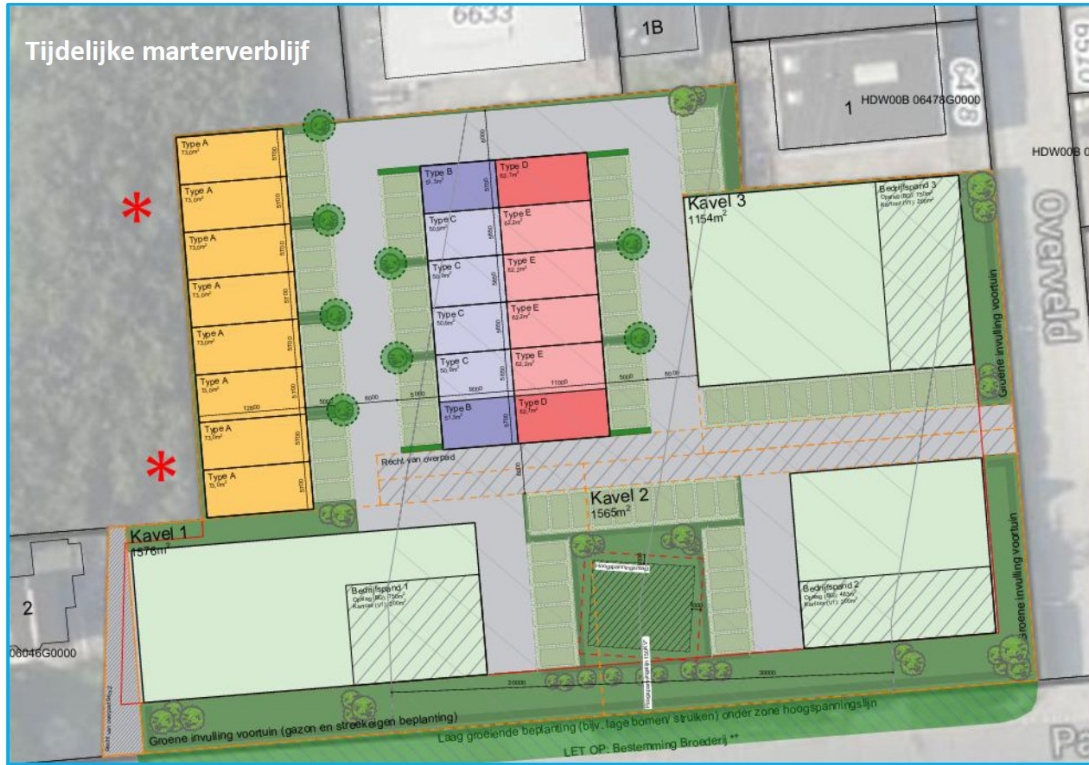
Tijdelijke marterverblijf

6633

1B

1 HDW00B 06478G0000

HDW00B

Overveld

Type A 73,0m²

Type A 73,0m²

Type A 73,0m²

Type A 73,0m²

Type A 73,0m²

Type A 73,0m²

Type A 73,0m²

Type A 73,0m²

Type B 61,3m²

Type D 82,7m²

Type C 50,0m²

Type E 82,2m²

Type C 50,0m²

Type E 82,2m²

Type C 50,0m²

Type E 82,2m²

Type C 50,0m²

Type E 82,2m²

Type B 61,3m²

Type D 82,7m²

Kavel 3 1154m²

Bedrijfspand 3

Recht van overpad

Kavel 2 1565m²

Kavel 1 1576m²

Bedrijfspand 1

Bedrijfspand 2

2

06046G0000

Groene invulling voortuin

Groene invulling voortuin

Groene invulling voortuin (gazon en streekeigen beplanting)

Laag groeiende beplanting (bijv. lage bomen/ struiken) onder zone hoogspanningslijn

LET OP: Bestemming Broederij **

Pa